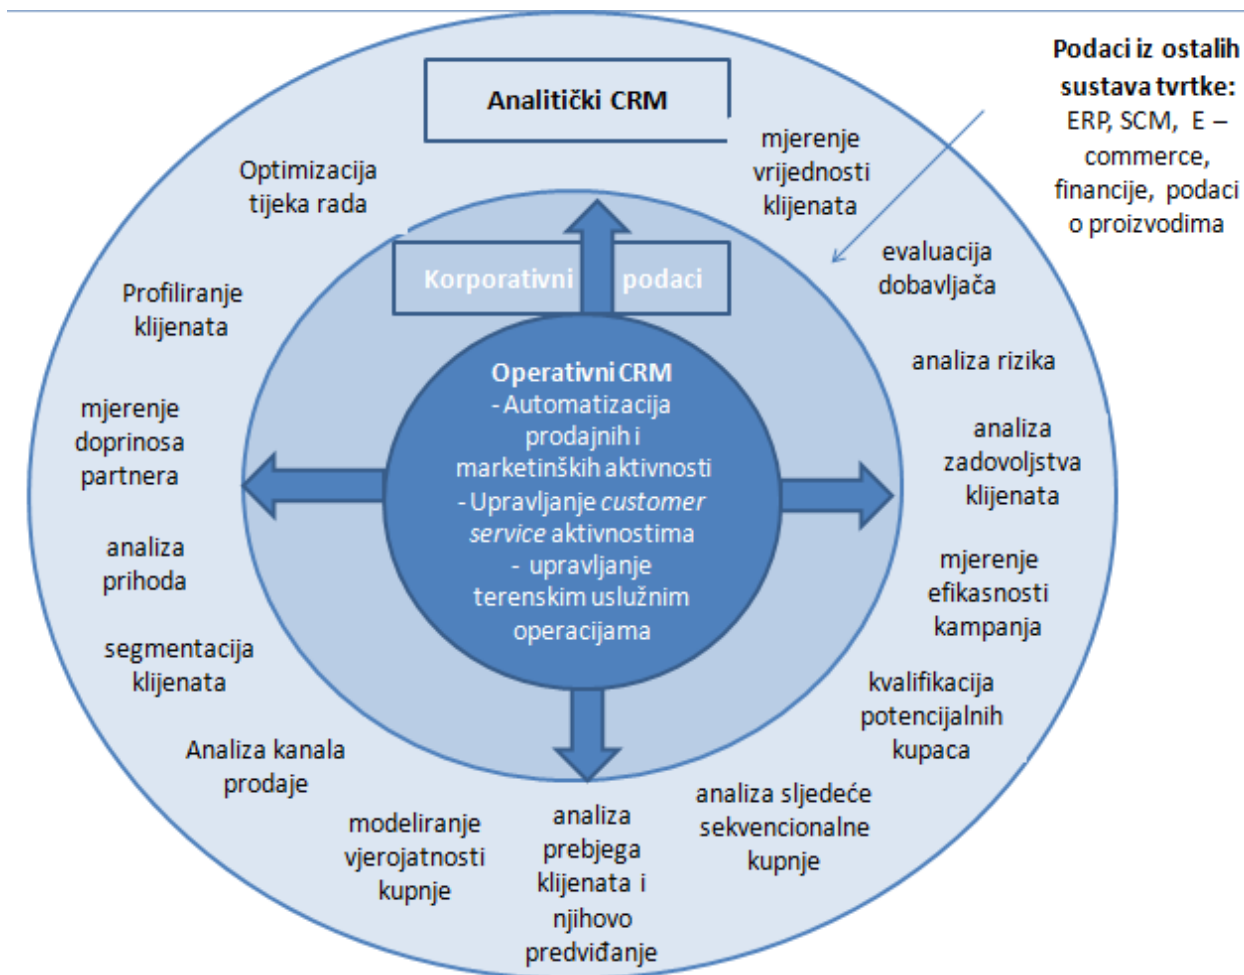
Podaci iz ostalih sustava tvrtke: ERP, SCM, E – commerce, financije, podaci o proizvodima

Analitički CRM

Optimizacija tijeka rada

mjerenje vrijednosti klijenata

evaluacija dobavljača

Korporativni podaci

Profiliranje klijenata

analiza rizika

Operativni CRM
- Automatizacija prodajnih i marketinških aktivnosti
- Upravljanje *customer service* aktivnostima
- upravljanje terenskim uslužnim operacijama

mjerenje doprinosa partnera

analiza zadovoljstva klijenata

analiza prihoda

mjerenje efikasnosti kampanja

segmentacija klijenata

kvalifikacija potencijalnih kupaca

Analiza kanala prodaje

analiza sljedeće sekvencionalne kupnje

modeliranje vjerojatnosti kupnje

analiza prebjega klijenata i njihovo predviđanje